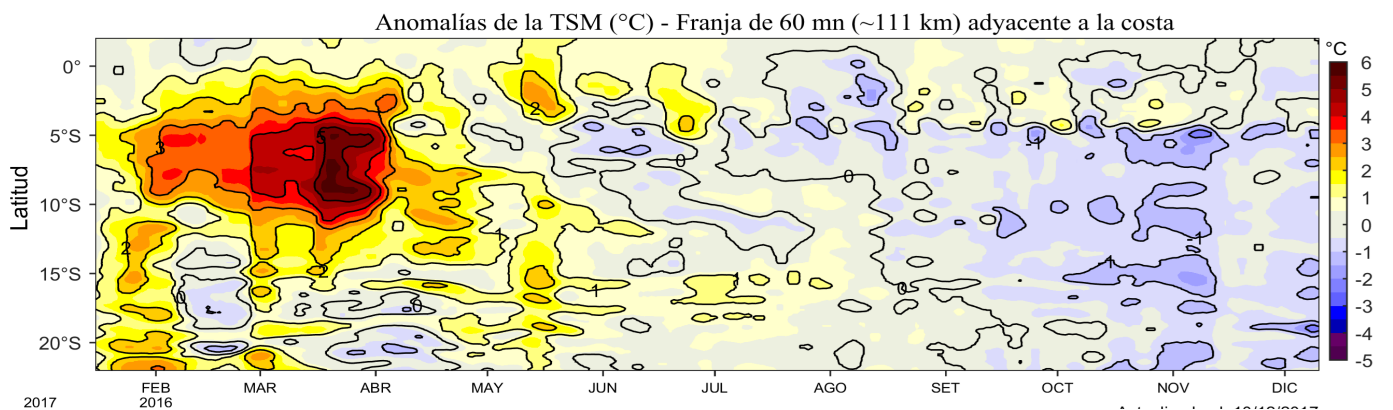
Anomalías de la TSM (°C) - Franja de 60 mn (~111 km) adyacente a la costa

°C
6
5
4
3
2
1
0
-1
-2
-3
-4
-5

Latitud
0°
5°S
10°S
15°S
20°S

3
5
2
0
2
1
0
0
-1
1
1
0
-1
-1
-1
2
0
-1

2017
FEB
2016
MAR
ABR
MAY
JUN
JUL
AGO
SET
OCT
NOV
DIC

Actualizado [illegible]